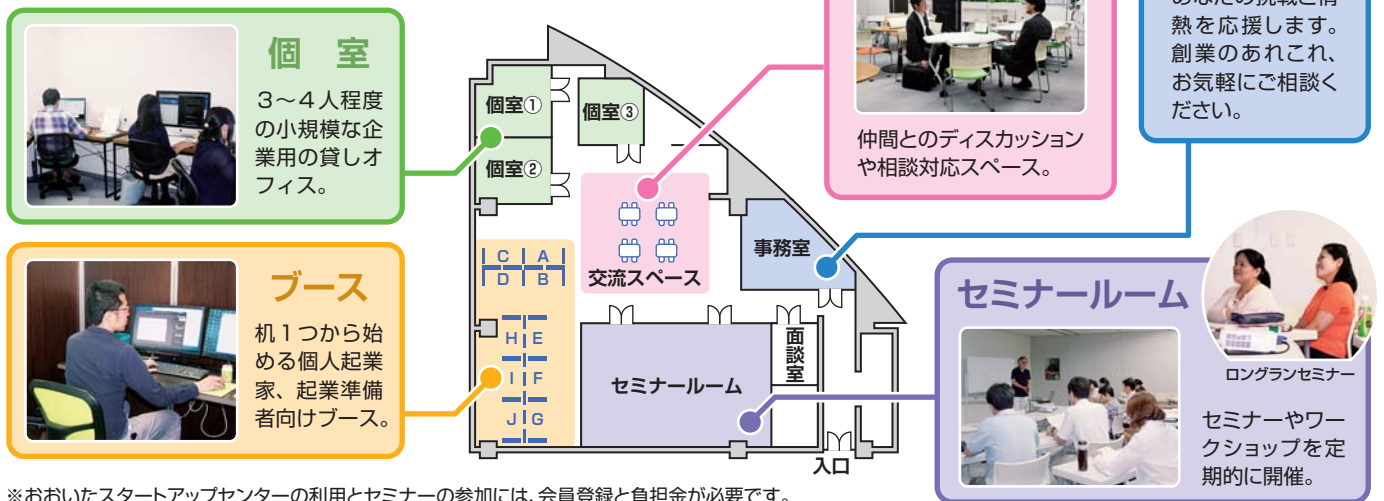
個　室

3～4人程度の小規模な企業用の貸しオフィス。

ブース

机1つから始める個人起業家、起業準備者向けブース。

個室①
個室②
個室③
C A
D B
H E
I F
J G
交流スペース
事務室
セミナールーム
面談室
入口

仲間とのディスカッションや相談対応スペース。

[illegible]熱を応援します。創業のあれこれ、お気軽にご相談ください。

セミナールーム

ロングランセミナー

セミナーやワークショップを定期的に開催。

※おおいたスタートアップセンターの利用とセミナーの参加には、会員登録と負担金が必要です。